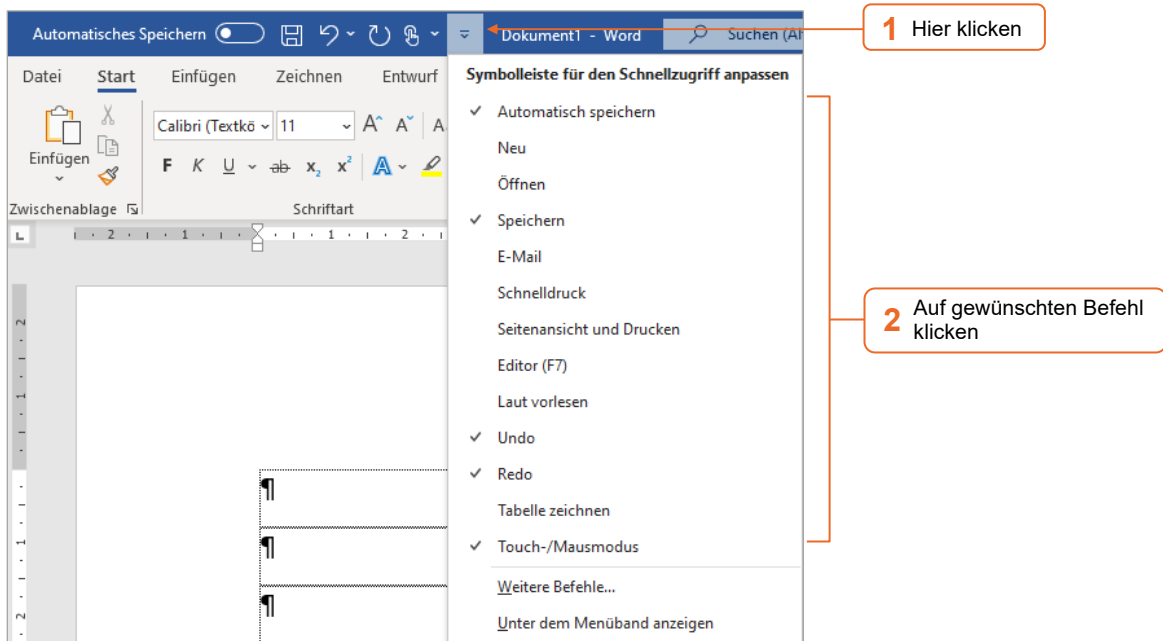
Automatisches Speichern

Dokument1 - Word

Suchen (Al

1 Hier klicken

Datei Start Einfügen Zeichnen Entwurf

Einfügen

Zwischenablage

Calibri (Textkö 11

F K U ab $x_2$ $x^2$

Schriftart

Symbolleiste für den Schnellzugriff anpassen

✓ Automatisch speichern

Neu

Öffnen

✓ Speichern

E-Mail

Schnelldruck

Seitenansicht und Drucken

Editor (F7)

Laut vorlesen

✓ Undo

✓ Redo

Tabelle zeichnen

✓ Touch-/Mausmodus

Weitere Befehle...

Unter dem Menüband anzeigen

2 Auf gewünschten Befehl klicken

¶

¶

¶